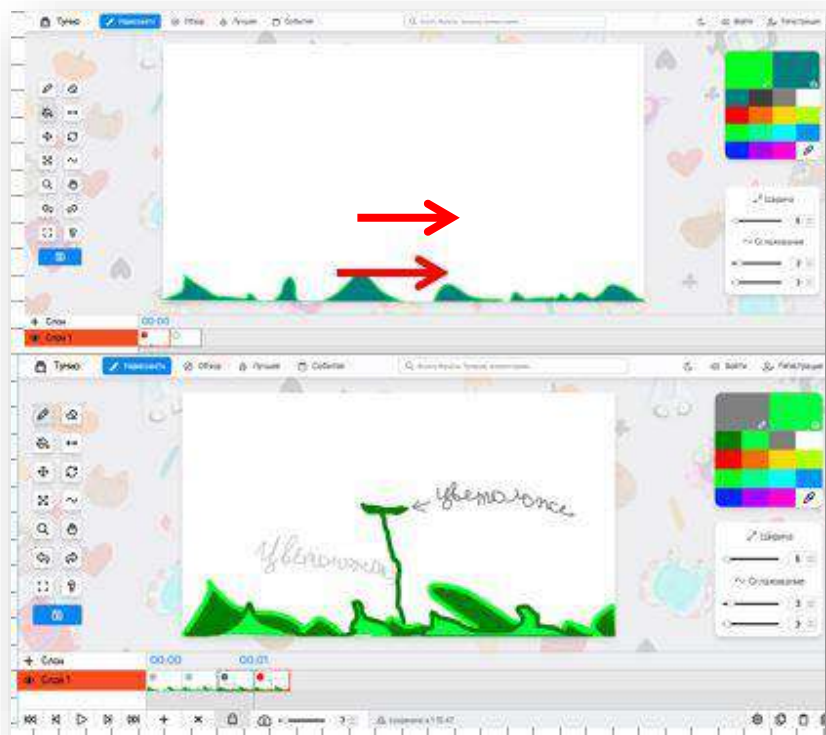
Тунио Нарисовать Обзор Лучшее События Войти Регистрация

Ширина
6
Сглаживание
3
3

+ Слои
Слой 1
00:00

Тунио Нарисовать Обзор Лучшее События Войти Регистрация

цветоложе
цветоложе

Ширина
6
Сглаживание
3
3

+ Слои
Слой 1
00:00 00:01